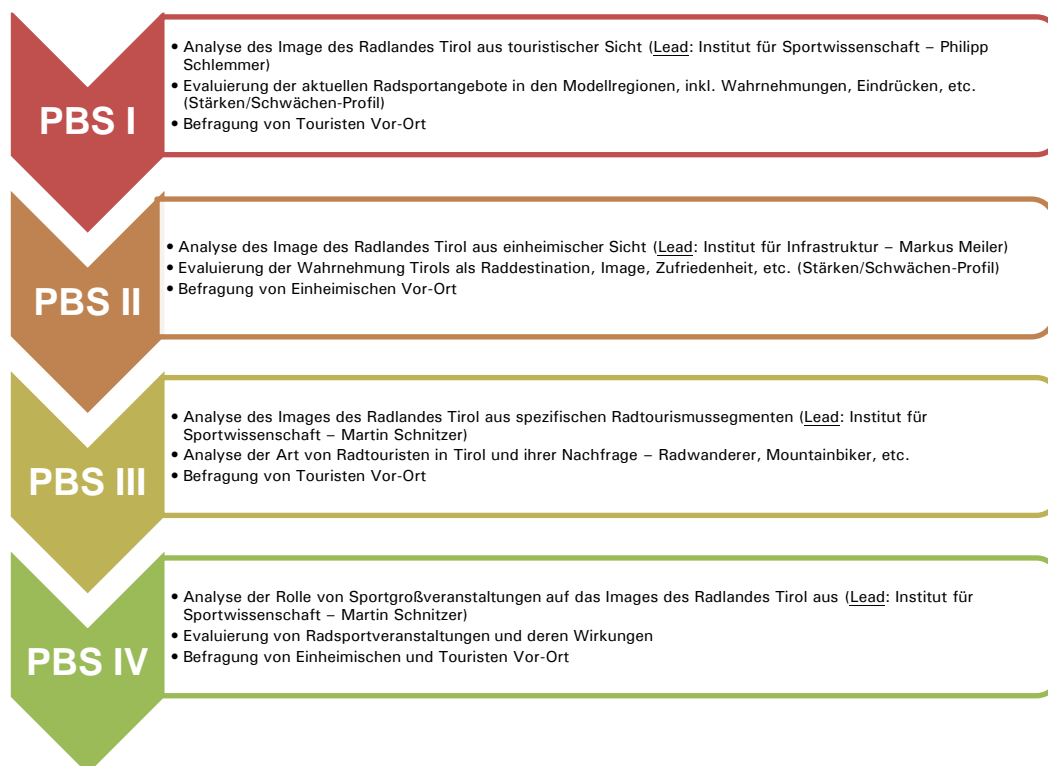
PBS I

• Analyse des Image des Radlandes Tirol aus touristischer Sicht (Lead: Institut für Sportwissenschaft – Philipp Schlemmer)
• Evaluierung der aktuellen Radsportangebote in den Modellregionen, inkl. Wahrnehmungen, Eindrücken, etc. (Stärken/Schwächen-Profil)
• Befragung von Touristen Vor-Ort

PBS II

• Analyse des Image des Radlandes Tirol aus einheimischer Sicht (Lead: Institut für Infrastruktur – Markus Meiler)
• Evaluierung der Wahrnehmung Tirols als Raddestination, Image, Zufriedenheit, etc. (Stärken/Schwächen-Profil)
• Befragung von Einheimischen Vor-Ort

PBS III

• Analyse des Images des Radlandes Tirol aus spezifischen Radtourismussegmenten (Lead: Institut für Sportwissenschaft – Martin Schnitzer)
• Analyse der Art von Radtouristen in Tirol und ihrer Nachfrage – Radwanderer, Mountainbiker, etc.
• Befragung von Touristen Vor-Ort

PBS IV

• Analyse der Rolle von Sportgroßveranstaltungen auf das Images des Radlandes Tirol aus (Lead: Institut für Sportwissenschaft – Martin Schnitzer)
• Evaluierung von Radsportveranstaltungen und deren Wirkungen
• Befragung von Einheimischen und Touristen Vor-Ort